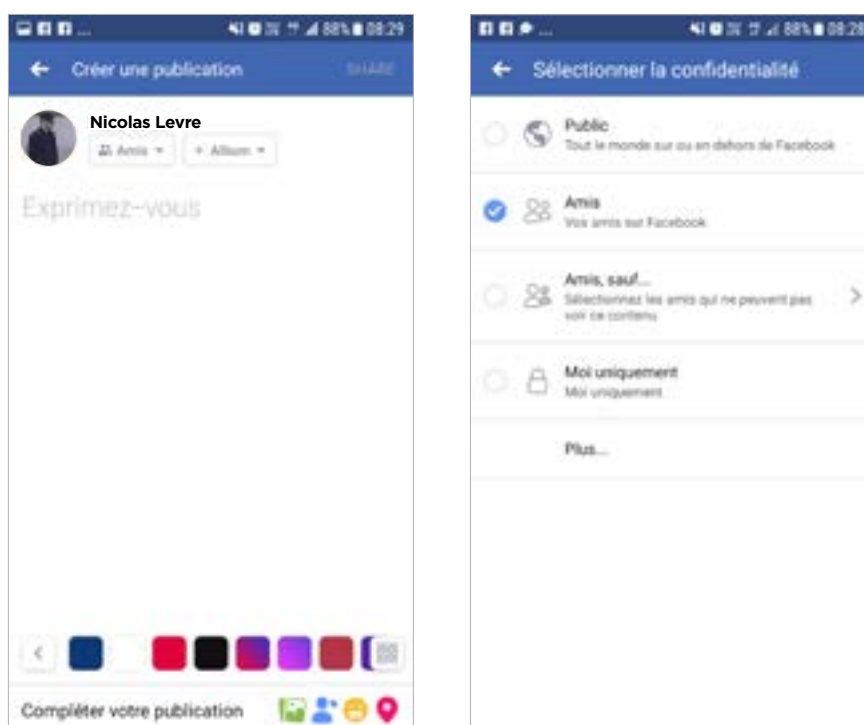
88% 08:29

Créer une publication

SHARE

Nicolas Levre

Amis

+ Album

Exprimez-vous

Compléter votre publication

88% 08:29

Sélectionner la confidentialité

Public
Tout le monde sur ou en dehors de Facebook

Amis
Vos amis sur Facebook

Amis, sauf...
Sélectionnez les amis qui ne peuvent pas voir ce contenu

Moi uniquement
Moi uniquement

Plus...